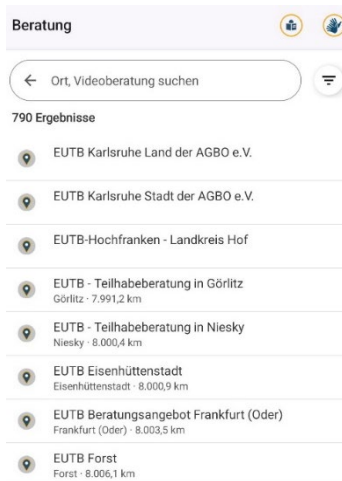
Beratung

Ort, Videoberatung suchen

790 Ergebnisse

EUTB Karlsruhe Land der AGBO e.V.

EUTB Karlsruhe Stadt der AGBO e.V.

EUTB-Hochfranken - Landkreis Hof

EUTB - Teilhabeberatung in Görlitz
Görlitz · 7.991,2 km

EUTB - Teilhabeberatung in Niesky
Niesky · 8.000,4 km

EUTB Eisenhüttenstadt
Eisenhüttenstadt · 8.000,9 km

EUTB Beratungsangebot Frankfurt (Oder)
Frankfurt (Oder) · 8.003,5 km

EUTB Forst
Forst · 8.006,1 km